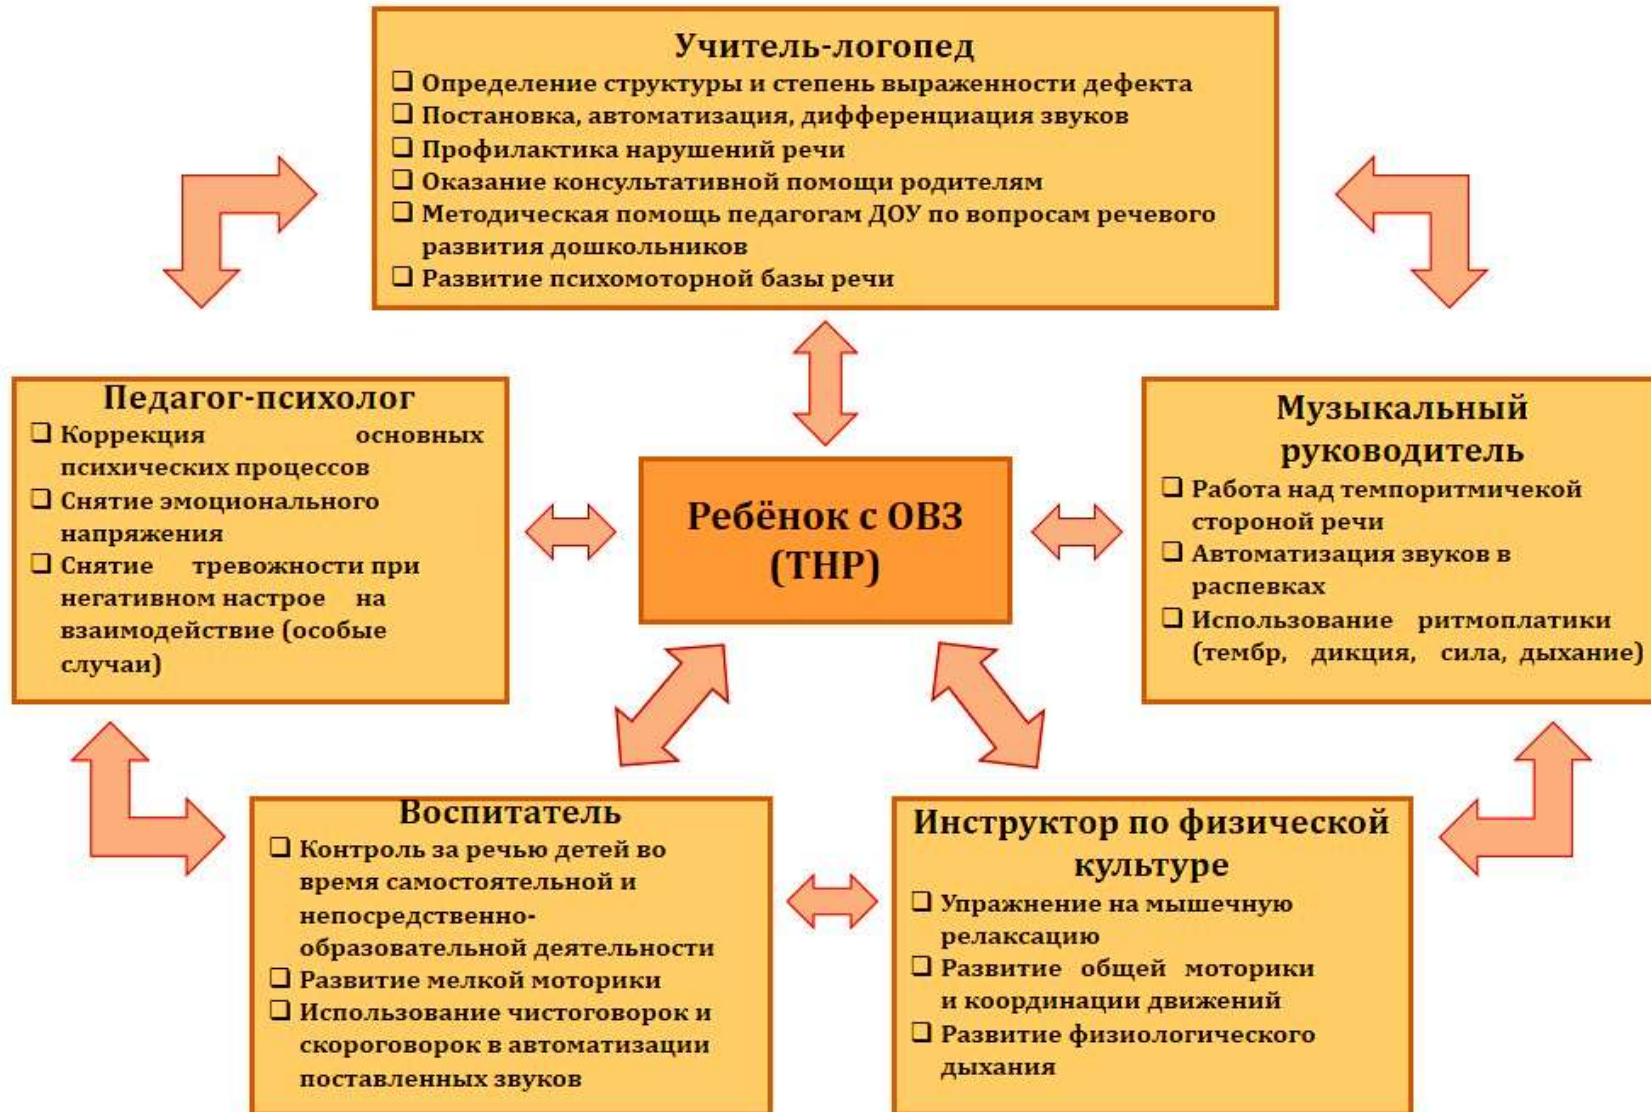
Учитель-логопед
❑ Определение структуры и степень выраженности дефекта
❑ Постановка, автоматизация, дифференциация звуков
❑ Профилактика нарушений речи
❑ Оказание консультативной помощи родителям
❑ Методическая помощь педагогам ДОУ по вопросам речевого развития дошкольников
❑ Развитие психомоторной базы речи

Педагог-психолог
❑ Коррекция основных психических процессов
❑ Снятие эмоционального напряжения
❑ Снятие тревожности при негативном настрое на взаимодействие (особые случаи)

Ребёнок с ОВЗ (ТНР)

Музыкальный руководитель
❑ Работа над темпоритмичекой стороной речи
❑ Автоматизация звуков в распевках
❑ Использование ритмоплатики (тембр, дикция, сила, дыхание)

Воспитатель
❑ Контроль за речью детей во время самостоятельной и непосредственно-образовательной деятельности
❑ Развитие мелкой моторики
❑ Использование чистоговорок и скороговорок в автоматизации поставленных звуков

Инструктор по физической культуре
❑ Упражнение на мышечную релаксацию
❑ Развитие общей моторики и координации движений
❑ Развитие физиологического дыхания